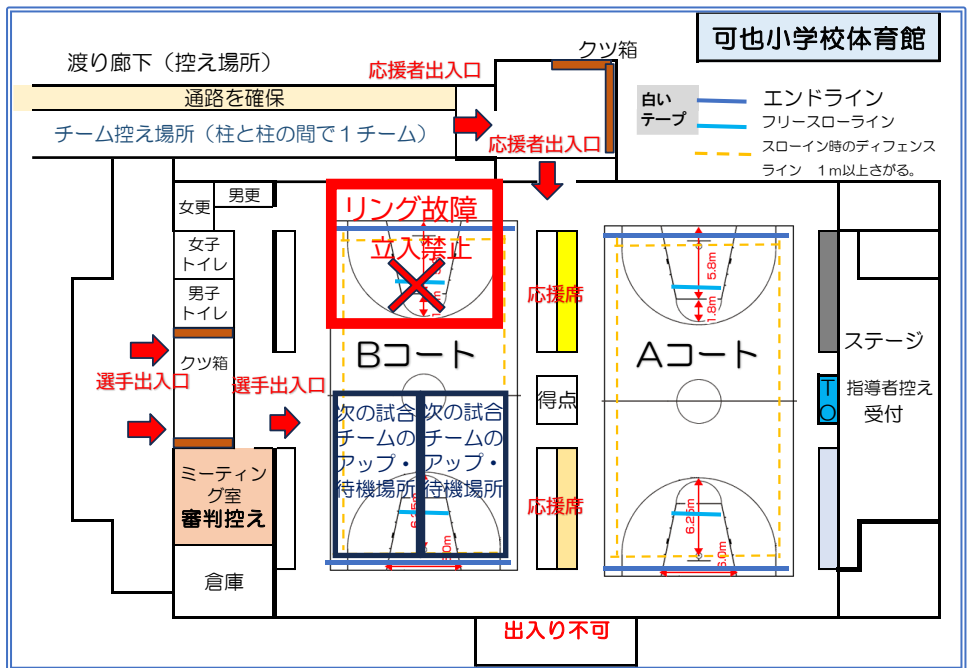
可也小学校体育館

渡り廊下（控え場所）

応援者出入口

クツ箱

通路を確保

チーム控え場所（柱と柱の間で１チーム）

応援者出入口

白いテープ

エンドライン

フリースローライン

スローイン時のディフェンスライン　１ｍ以上さがる。

女更

男更

リング故障
立入禁止

女子トイレ

男子トイレ

クツ箱

選手出入口

選手出入口

応援席

Bコート

Aコート

5.8m

1.8m

ステージ

得点

T
O

指導者控え受付

次の試合チームのアップ・待機場所

次の試合チームのアップ・待機場所

6.25m

6.25m

5.0m

ミーティング室
審判控え

応援席

倉庫

出入り不可